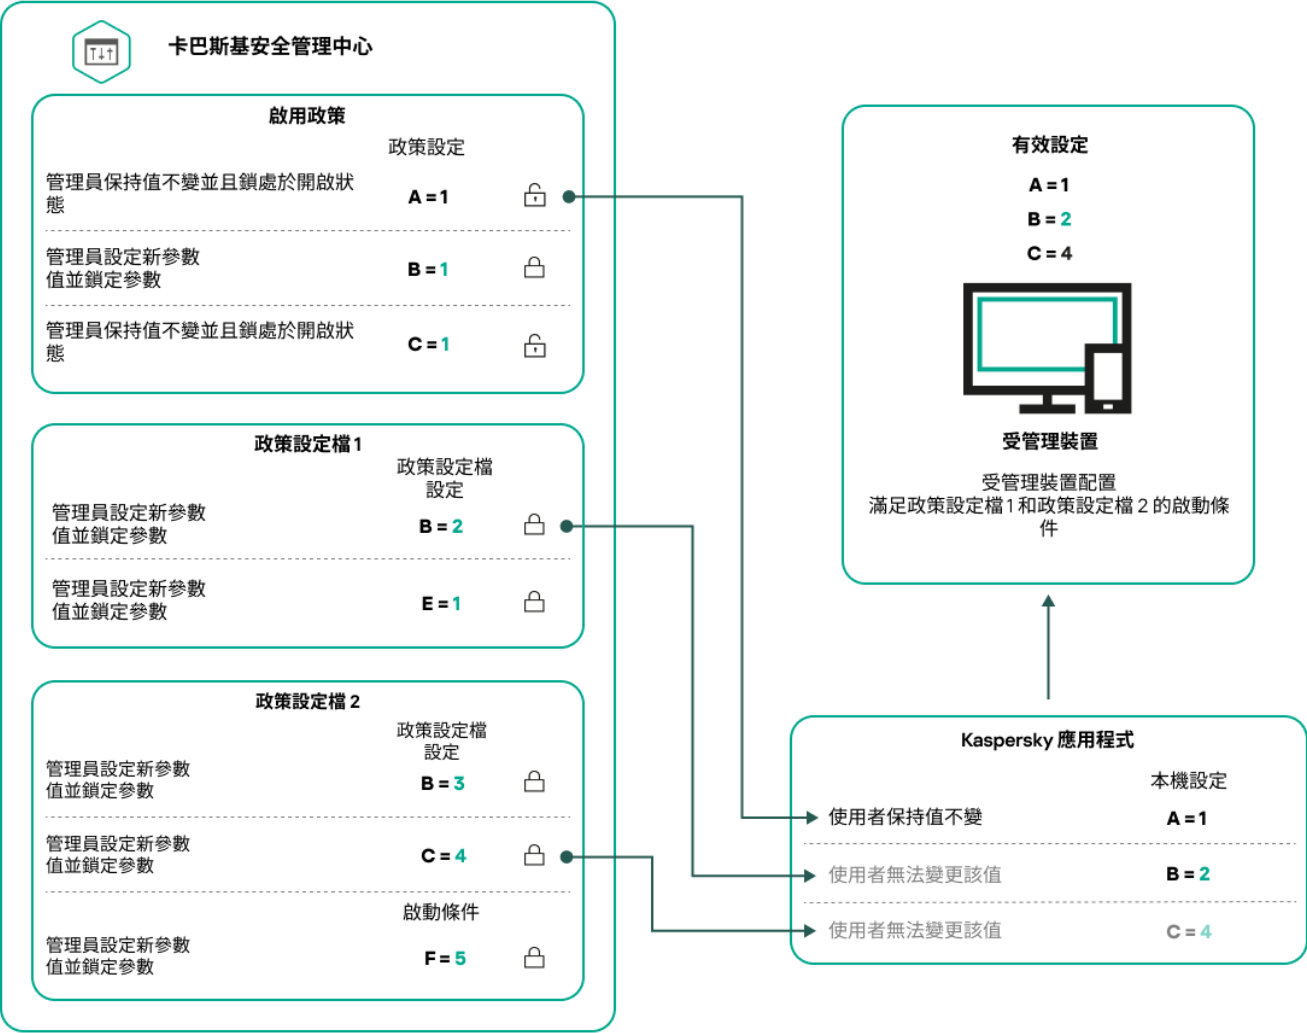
卡巴斯基安全管理中心

啟用政策

政策設定

管理員保持值不變並且鎖處於開啟狀態 A = 1

管理員設定新參數值並鎖定參數 B = 1

管理員保持值不變並且鎖處於開啟狀態 C = 1

政策設定檔 1

政策設定檔設定

管理員設定新參數值並鎖定參數 B = 2

管理員設定新參數值並鎖定參數 E = 1

政策設定檔 2

政策設定檔設定

管理員設定新參數值並鎖定參數 B = 3

管理員設定新參數值並鎖定參數 C = 4

啟動條件

管理員設定新參數值並鎖定參數 F = 5

有效設定

A = 1
B = 2
C = 4

受管理裝置

受管理裝置配置滿足政策設定檔 1 和政策設定檔 2 的啟動條件

Kaspersky 應用程式

本機設定

使用者保持值不變 A = 1

使用者無法變更該值 B = 2

使用者無法變更該值 C = 4